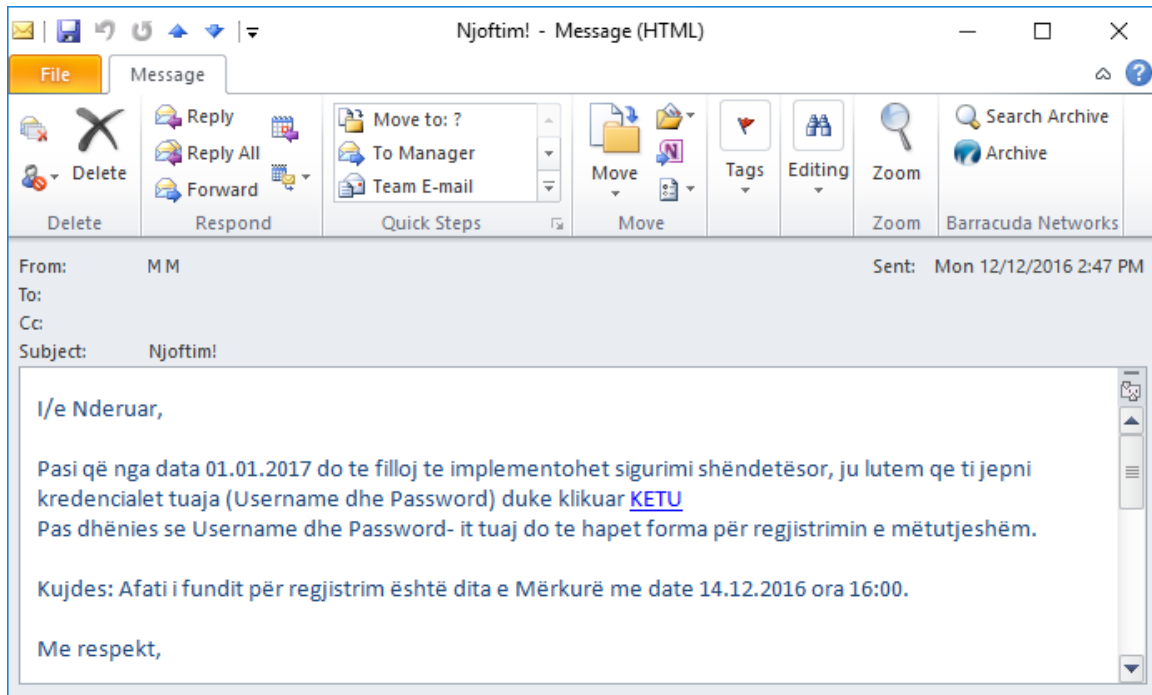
Njoftim! - Message (HTML)

File Message

Delete
Delete

Reply
Reply All
Forward
Respond

Move to: ?
To Manager
Team E-mail
Quick Steps

Move
Move

Tags

Editing

Zoom
Zoom

Search Archive
Archive
Barracuda Networks

From: M M
Sent: Mon 12/12/2016 2:47 PM
To:
Cc:
Subject: Njoftim!

I/e Nderuar,

Pasi që nga data 01.01.2017 do te filloj te implementohet sigurimi shëndetësor, ju lutem qe ti jepni kredencialet tuaja (Username dhe Password) duke klikuar KETU
Pas dhënies se Username dhe Password- it tuaj do te hapet forma për regjistrimin e mëtutjeshëm.

Kujdes: Afati i fundit për regjistrim është dita e Mërkurë me date 14.12.2016 ora 16:00.

Me respekt,